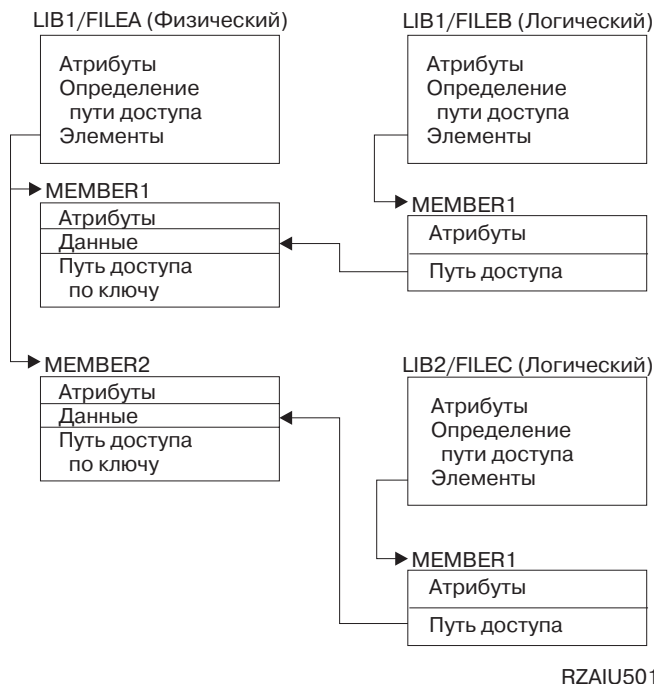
LIB1/FILEA (Физический)

Атрибуты
Определение пути доступа
Элементы

LIB1/FILEB (Логический)

Атрибуты
Определение пути доступа
Элементы

MEMBER1

Атрибуты
Данные
Путь доступа по ключу

MEMBER1

Атрибуты
Путь доступа

MEMBER2

Атрибуты
Данные
Путь доступа по ключу

LIB2/FILEC (Логический)

Атрибуты
Определение пути доступа
Элементы

MEMBER1

Атрибуты
Путь доступа

RZAIU501